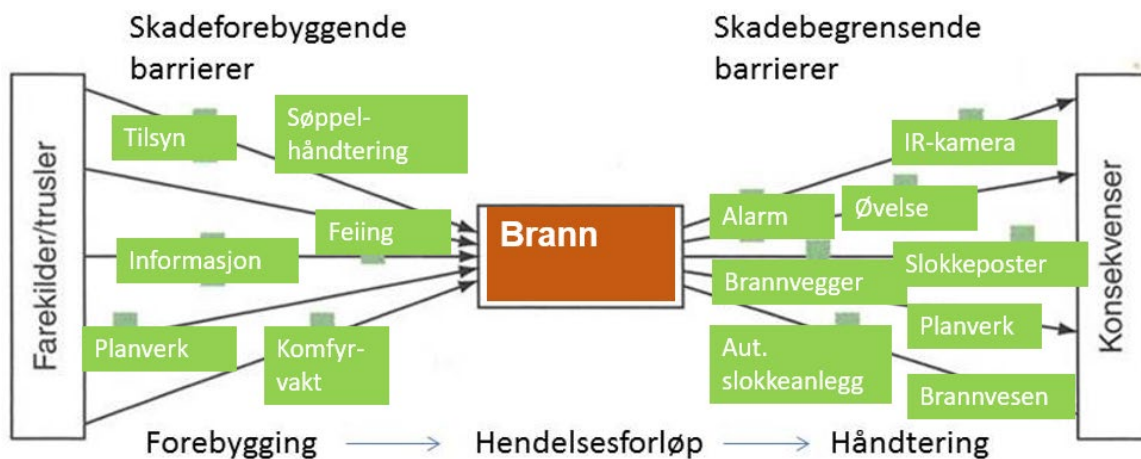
Skadeforebyggende barrierer

Skadebegrensende barrierer

Farekilder/trusler

Tilsyn

Søppelhåndtering

Feiing

Informasjon

Planverk

Komfyrvakt

Brann

IR-kamera

Alarm

Øvelse

Slokkeposter

Brannvegger

Planverk

Aut. slokkeanlegg

Brannvesen

Konsekvenser

Forebygging → Hendelsesforløp → Håndtering